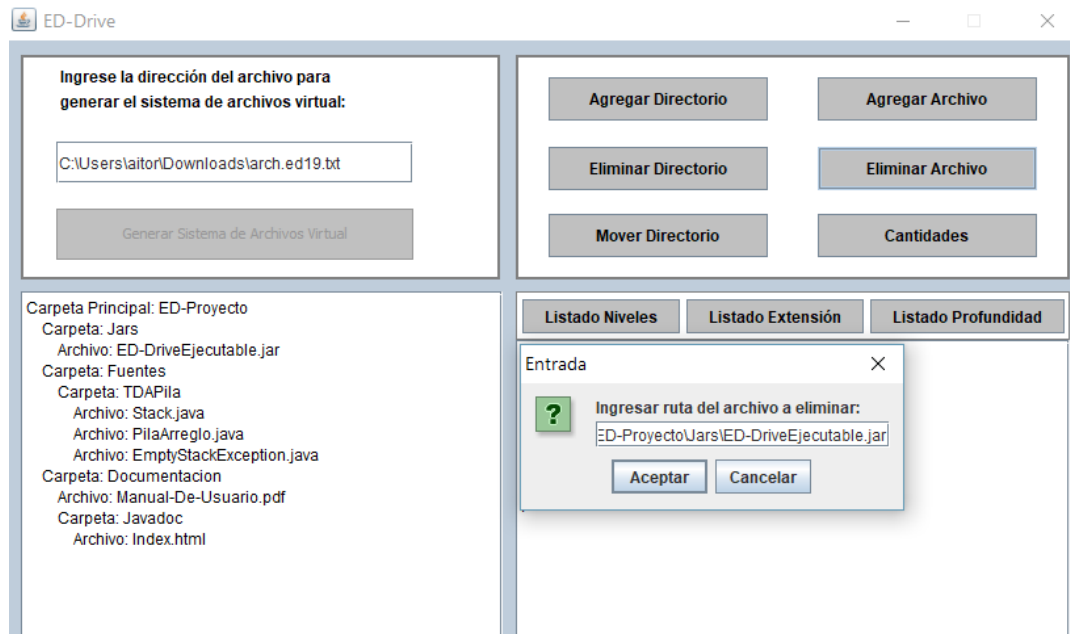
ED-Drive

Ingrese la dirección del archivo para generar el sistema de archivos virtual:

C:\Users\aitor\Downloads\arch.ed19.txt

Generar Sistema de Archivos Virtual

Agregar Directorio
Agregar Archivo
Eliminar Directorio
Eliminar Archivo
Mover Directorio
Cantidades

Carpeta Principal: ED-Proyecto
Carpeta: Jars
Archivo: ED-DriveEjecutable.jar
Carpeta: Fuentes
Carpeta: TDAPila
Archivo: Stack.java
Archivo: PilaArreglo.java
Archivo: EmptyStackException.java
Carpeta: Documentacion
Archivo: Manual-De-Usuario.pdf
Carpeta: Javadoc
Archivo: Index.html

Listado Niveles
Listado Extensión
Listado Profundidad

Entrada
?
Ingresar ruta del archivo a eliminar:
ED-Proyecto\Jars\ED-DriveEjecutable.jar
Aceptar
Cancelar